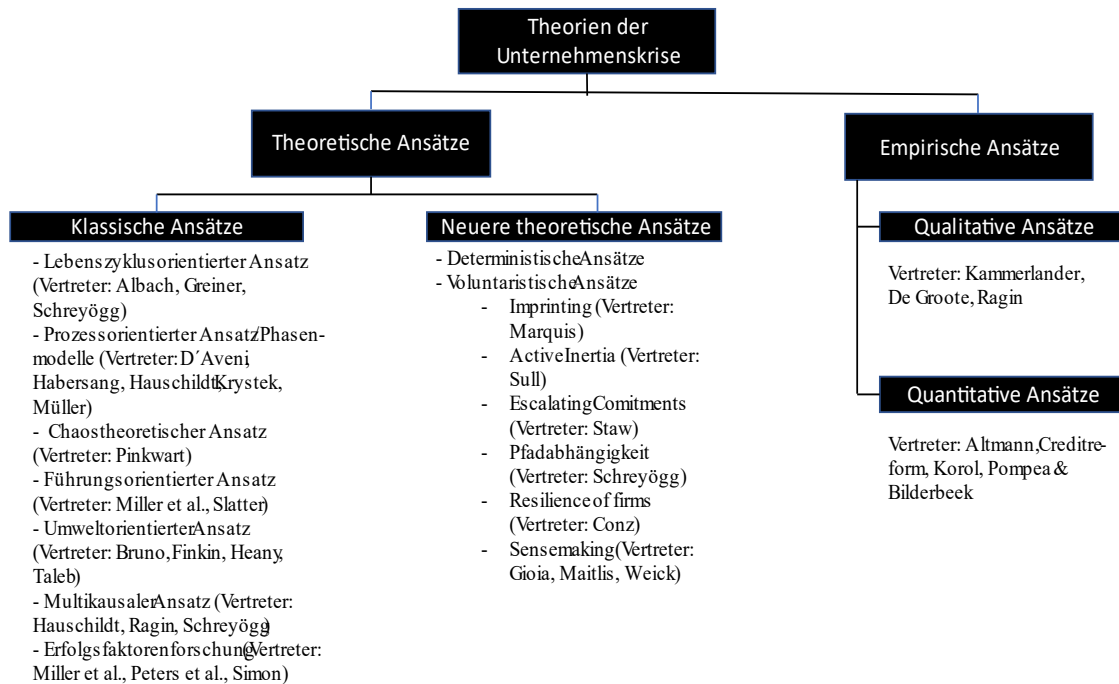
Theorien der Unternehmenskrise

Theoretische Ansätze

Empirische Ansätze

Klassische Ansätze

- Lebenszyklusorientierter Ansatz (Vertreter: Albach, Greiner, Schreyögg)
- Prozessorientierter Ansatz/Phasenmodelle (Vertreter: D´Aveni, Habersang, Hauschildt, Krystek, Müller)
- Chaostheoretischer Ansatz (Vertreter: Pinkwart)
- Führungsorientierter Ansatz (Vertreter: Miller et al., Slatter)
- Umweltorientierter Ansatz (Vertreter: Bruno, Finkin, Heany, Taleb)
- Multikausaler Ansatz (Vertreter: Hauschildt, Ragin, Schreyögg)
- Erfolgsfaktorenforschung (Vertreter: Miller et al., Peters et al., Simon)

Neuere theoretische Ansätze

- Deterministische Ansätze
- Voluntaristische Ansätze
- Imprinting (Vertreter: Marquis)
- Active Inertia (Vertreter: Sull)
- Escalating Comitments (Vertreter: Staw)
- Pfadabhängigkeit (Vertreter: Schreyögg)
- Resilience of firms (Vertreter: Conz)
- Sensemaking (Vertreter: Gioia, Maitlis, Weick)

Qualitative Ansätze

Vertreter: Kammerlander, De Groote, Ragin

Quantitative Ansätze

Vertreter: Altmann, Creditreform, Korol, Pompea & Bilderbeek